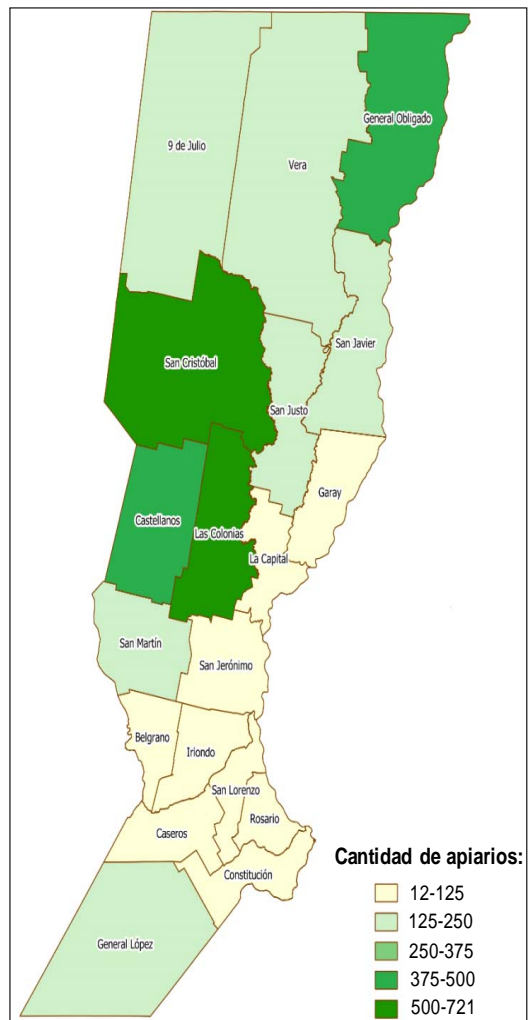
General Obligado

9 de Julio

Vera

San Javier

San Cristóbal

San Justo

Garay

Castellanos

Las Colonias

La Capital

San Martín

San Jerónimo

Belgrano

Iriondo

San Lorenzo

Rosario

Caseros

Constitución

General López

Cantidad de apiarios:
12-125
125-250
250-375
375-500
500-721